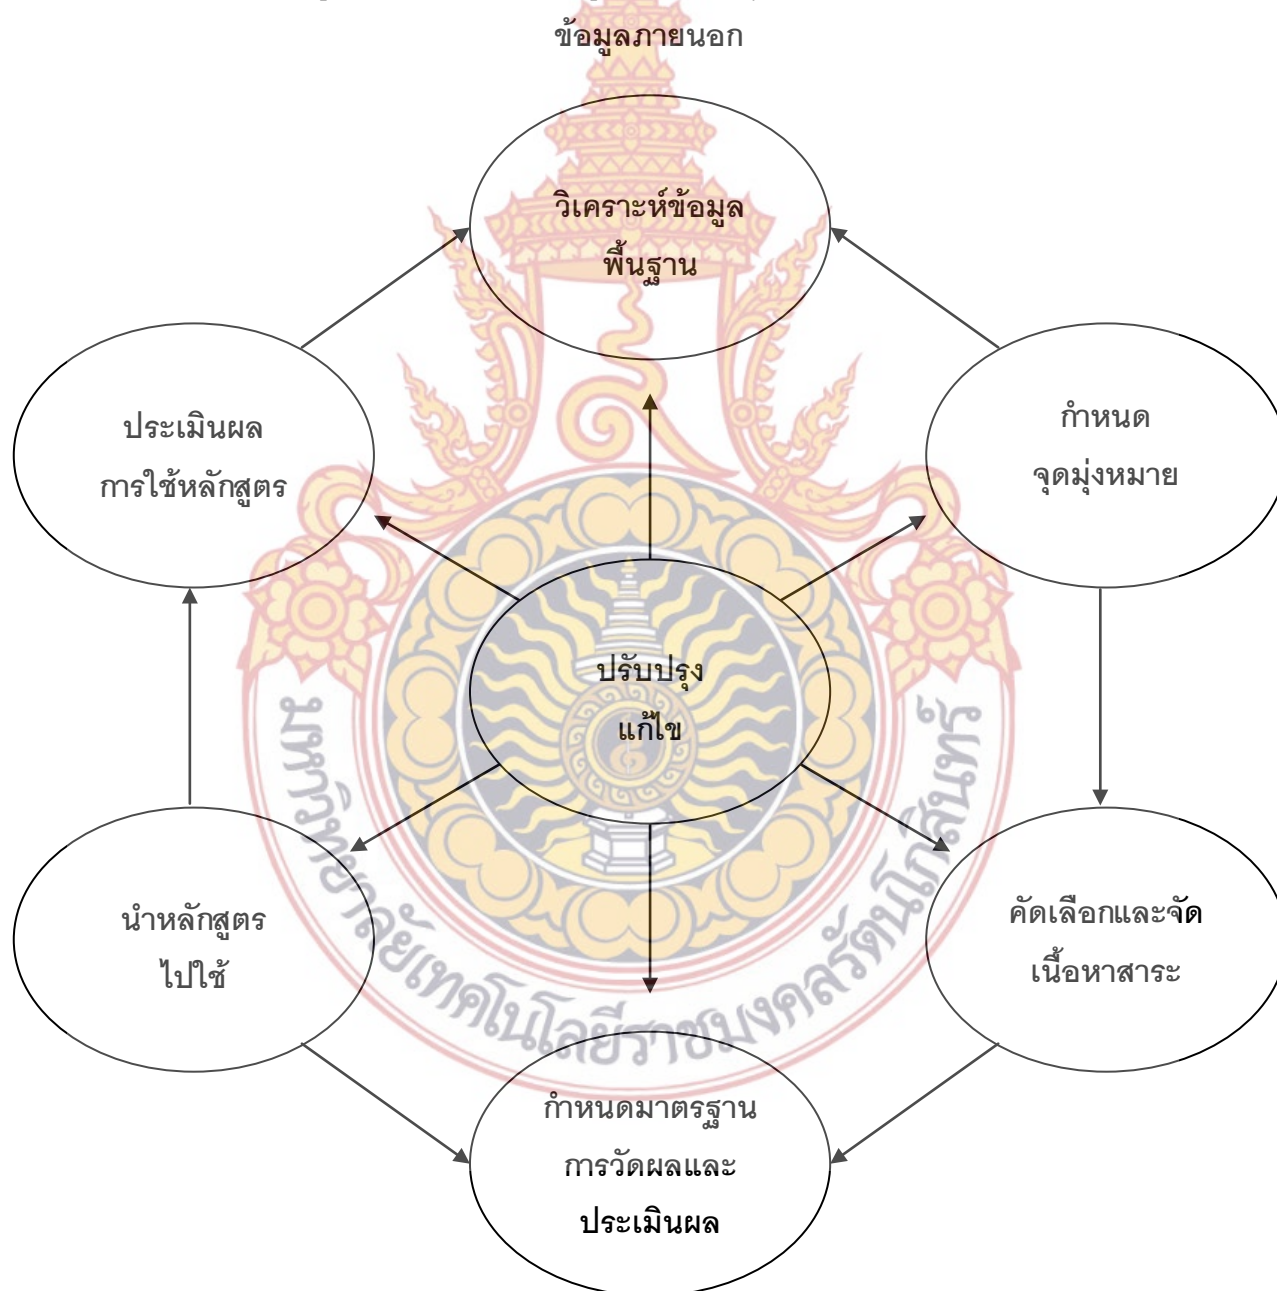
ข้อมูลภายนอก

วิเคราะห์ข้อมูล
พื้นฐาน

ประเมินผล
การใช้หลักสูตร

กำหนด
จุดมุ่งหมาย

ปรับปรุง
แก้ไข

นำหลักสูตร
ไปใช้

คัดเลือกและจัด
เนื้อหาสาระ

กำหนดมาตรฐาน
การวัดผลและ
ประเมินผล

มหาวิทยาลัยเทคโนโลยีราชมงคลรัตนโกสินทร์